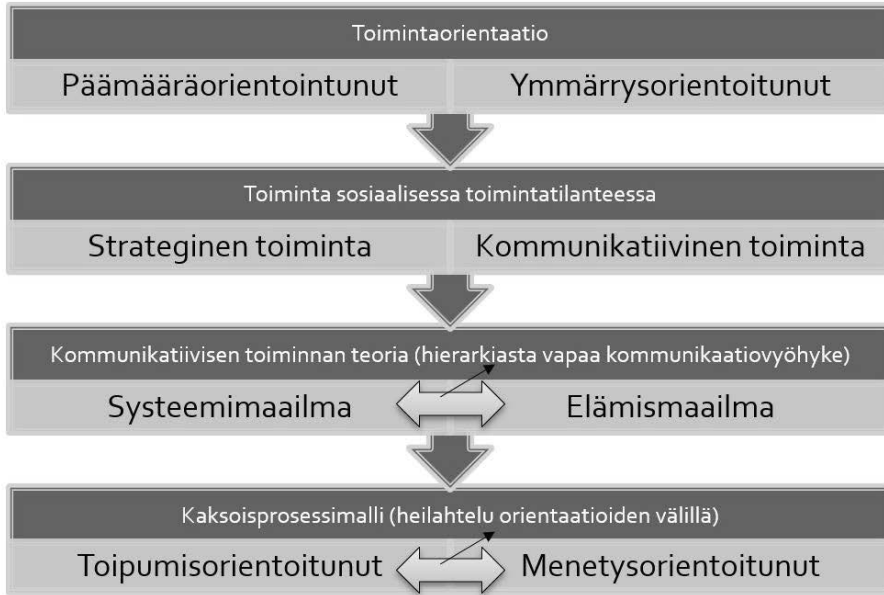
Toimintaorientaatio

Päämääräorientointunut

Ymmärrysorientoitunut

Toiminta sosiaalisessa toimintatilanteessa

Strateginen toiminta

Kommunikatiivinen toiminta

Kommunikatiivisen toiminnan teoria (hierarkiasta vapaa kommunikaatiovyöhyke)

Systeemimaailma

Elämismaailma

Kaksoisprosessimalli (heilahtelu orientaatioiden välillä)

Toipumisorientoitunut

Menetysorientoitunut